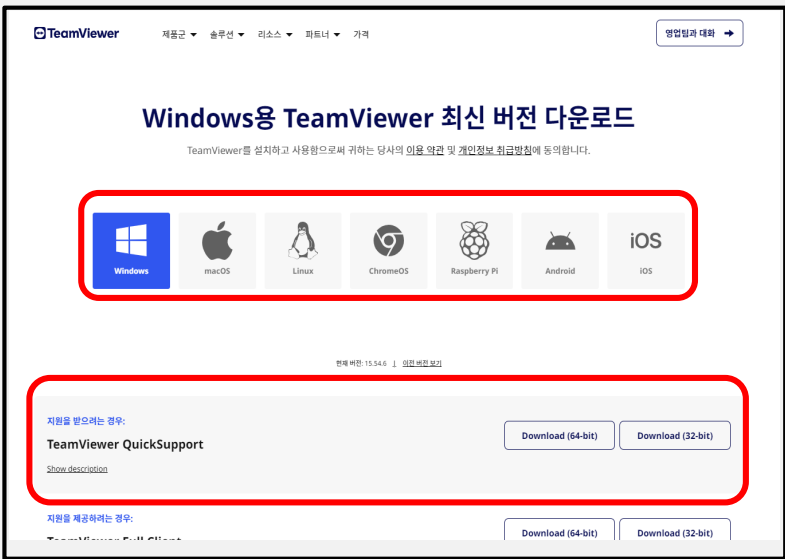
TeamViewer 제품군 ▾ 솔루션 ▾ 리소스 ▾ 파트너 ▾ 가격

영업팀과 대화 →

Windows용 TeamViewer 최신 버전 다운로드

TeamViewer를 설치하고 사용함으로써 귀하는 당사의 이용 약관 및 개인정보 취급방침에 동의합니다.

Windows
macOS
Linux
ChromeOS
Raspberry Pi
Android
iOS
iOS

현재 버전: 15.54.6 | 이전 버전 보기

지원을 받으려는 경우:

TeamViewer QuickSupport

Show description

Download (64-bit)
Download (32-bit)

지원을 제공하려는 경우:

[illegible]

Download (64-bit)
Download (32-bit)